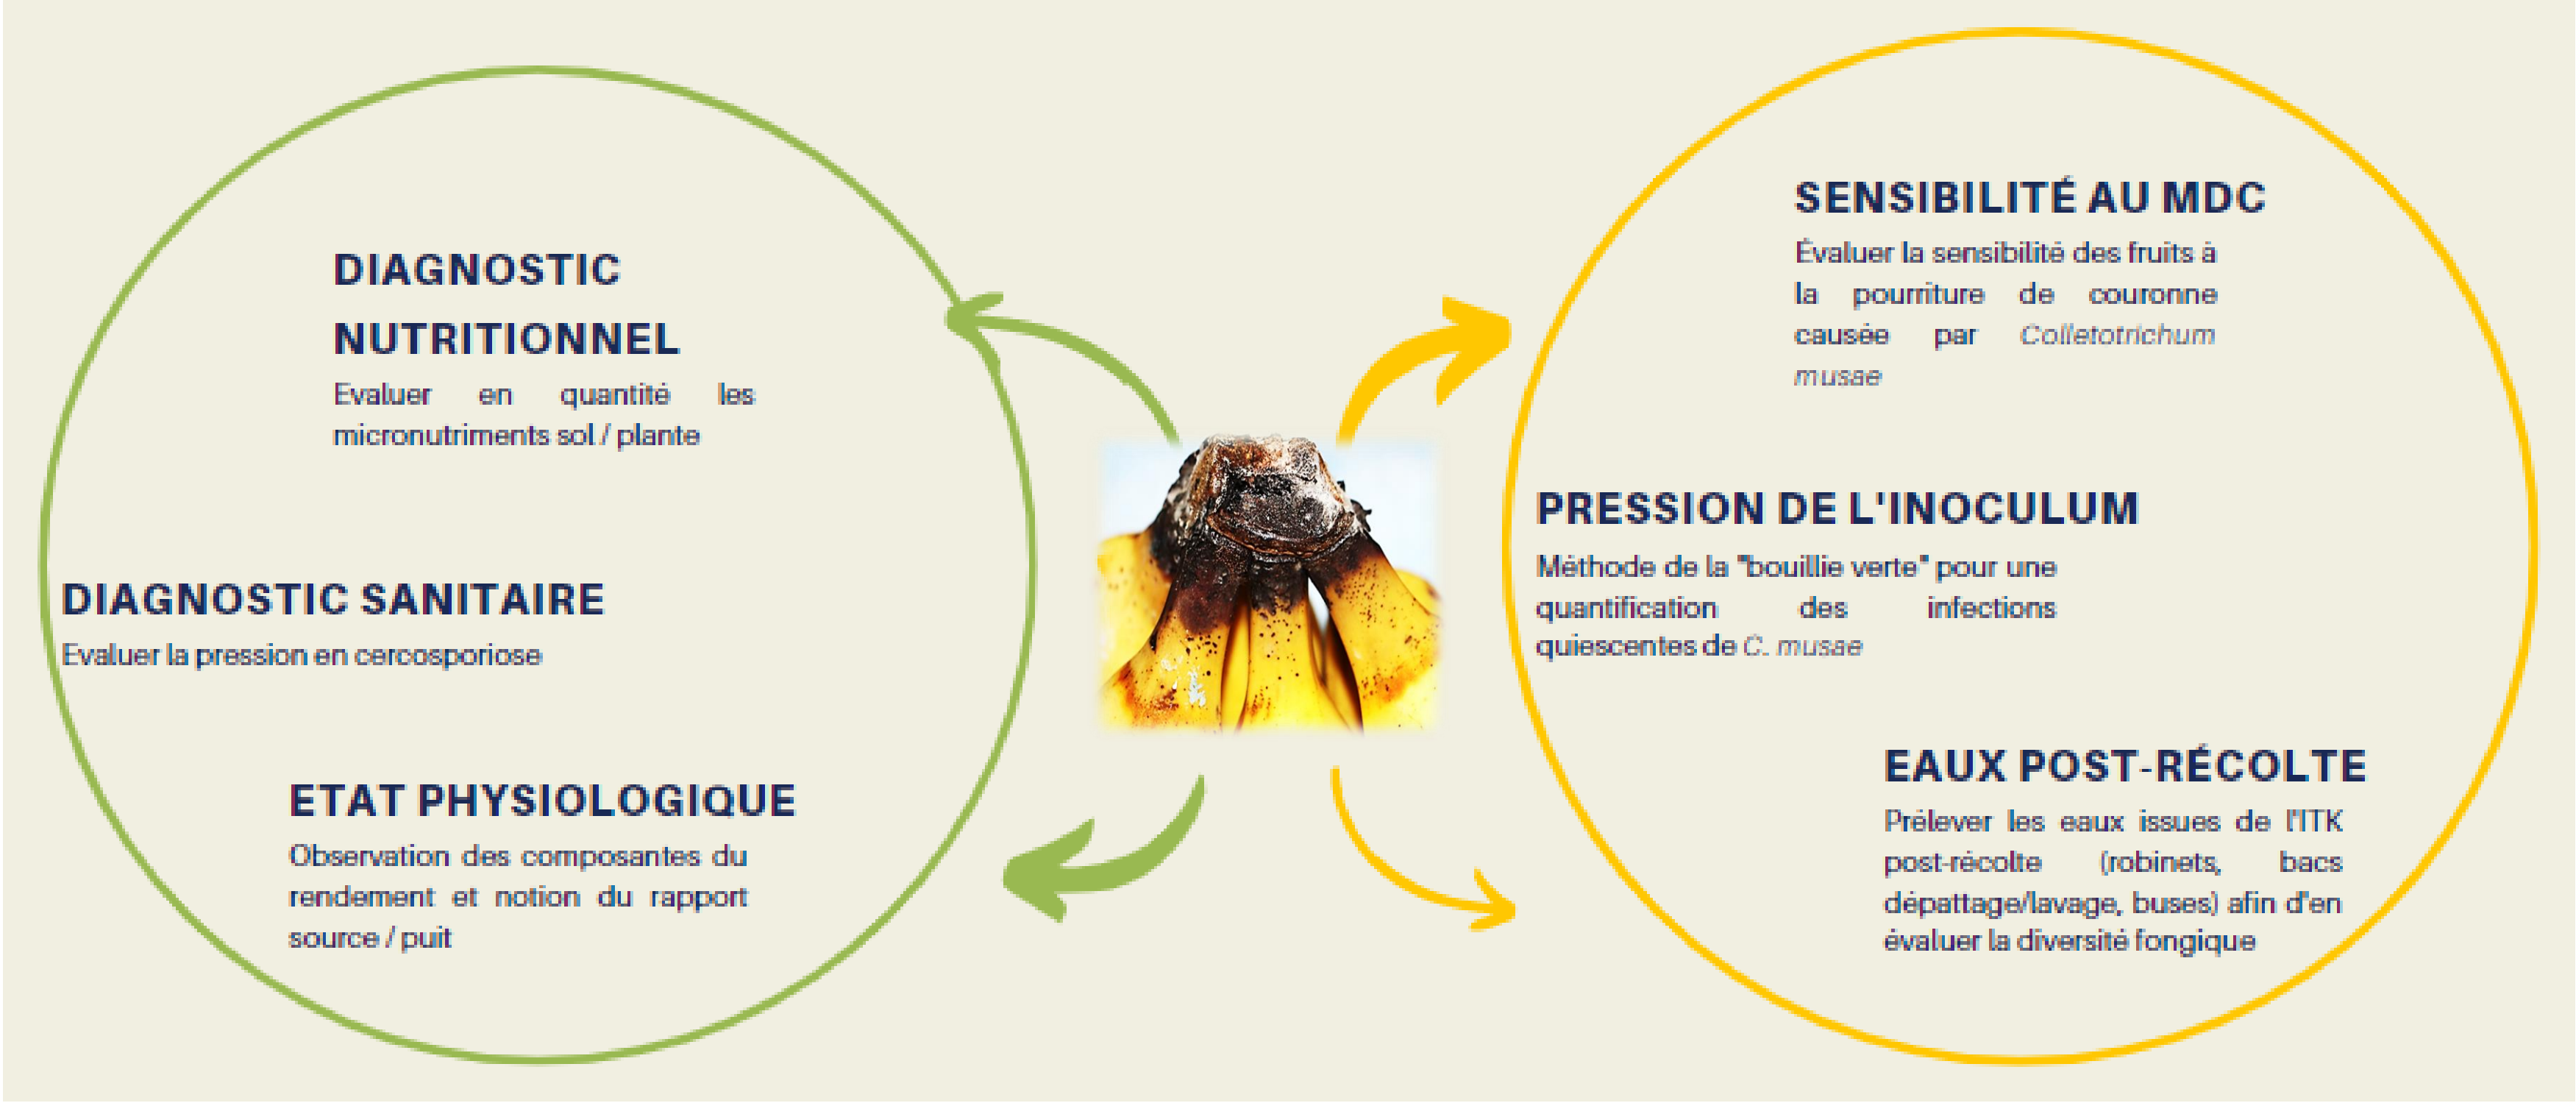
DIAGNOSTIC NUTRITIONNEL

Evaluer en quantité les micronutriments sol / plante

DIAGNOSTIC SANITAIRE

Evaluer la pression en cercosporiose

ETAT PHYSIOLOGIQUE

Observation des composantes du rendement et notion du rapport source / puit

SENSIBILITÉ AU MDC

Évaluer la sensibilité des fruits à la pourriture de couronne causée par Colletotrichum musae

PRESSION DE L'INOCULUM

Méthode de la "bouillie verte" pour une quantification des infections quiescentes de C. musae

EAUX POST-RÉCOLTE

Prélever les eaux issues de l'ITK post-récolte (robinets, bacs dépattage/lavage, buses) afin d'en évaluer la diversité fongique